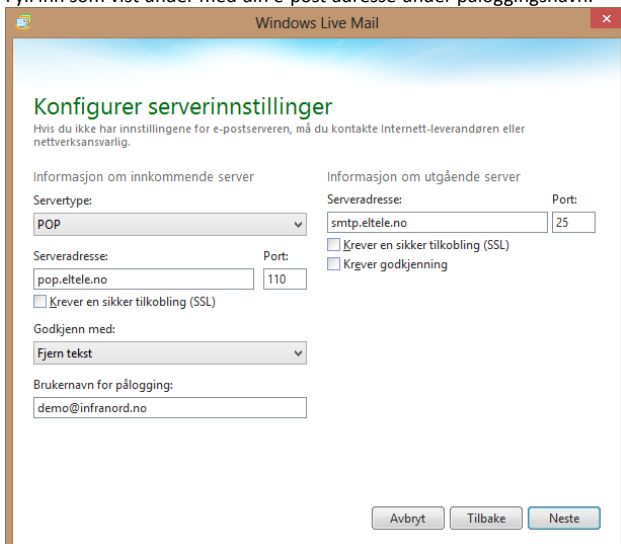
Fyll inn som vist under med din e-post adresse under påloggingsnavn.

Windows Live Mail

Konfigurer serverinnstillinger
Hvis du ikke har innstillingene for e-postserveren, må du kontakte Internett-leverandøren eller nettverksansvarlig.

Informasjon om innkommende server
Servertype:
POP
Serveradresse:
pop.eltele.no
Port:
110
Krever en sikker tilkobling (SSL)
Godkjenn med:
Fjern tekst
Brukernavn for pålogging:
demo@infranord.no

Informasjon om utgående server
Serveradresse:
smtp.eltele.no
Port:
25
Krever en sikker tilkobling (SSL)
Krever godkjenning

Avbryt
Tilbake
Neste